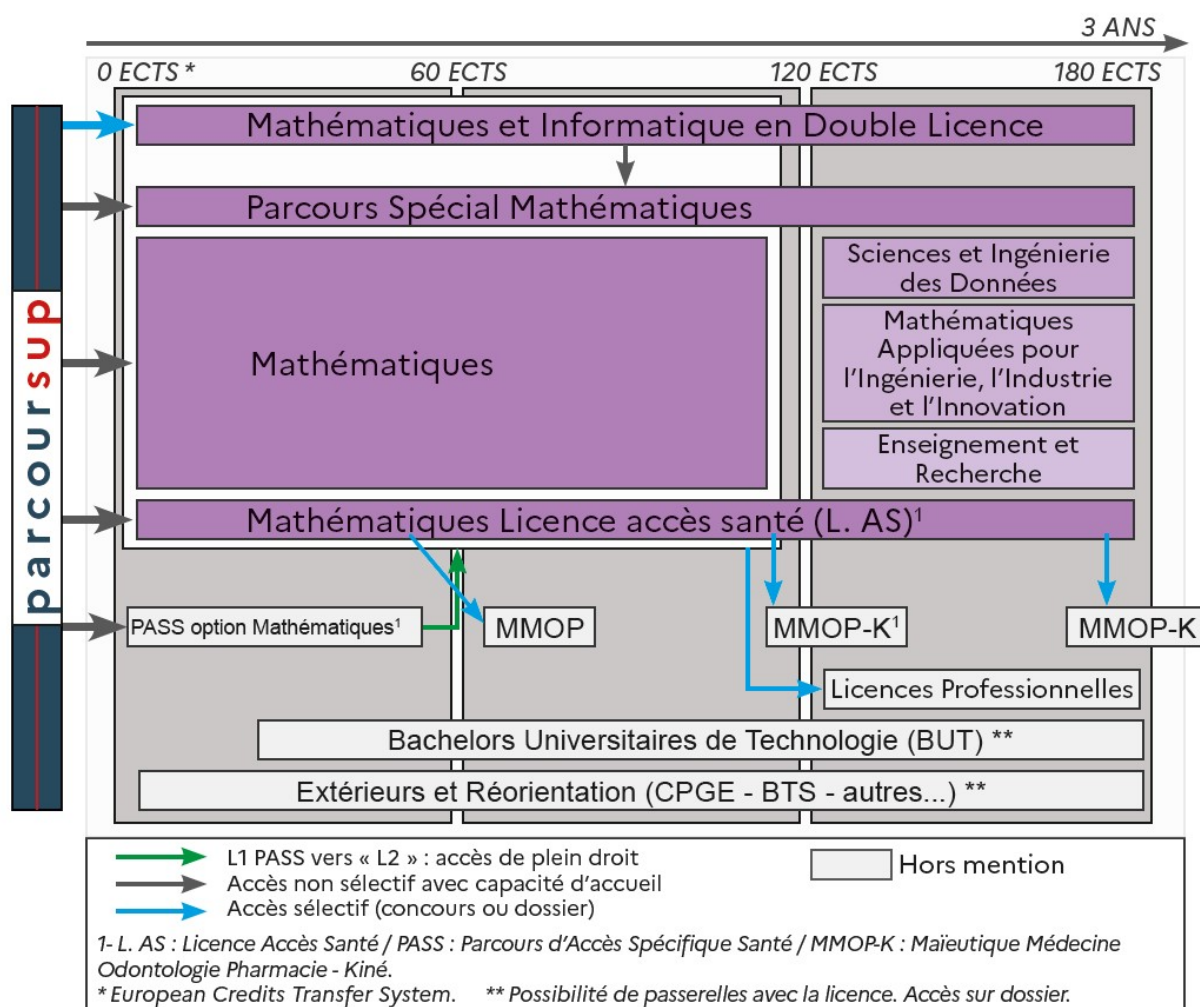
3 ANS

0 ECTS * 60 ECTS 120 ECTS 180 ECTS

parcoursup

Mathématiques et Informatique en Double Licence

Parcours Spécial Mathématiques

Mathématiques

Sciences et Ingénierie des Données

Mathématiques Appliquées pour l'Ingénierie, l'Industrie et l'Innovation

Enseignement et Recherche

Mathématiques Licence accès santé (L. AS)$^1$

PASS option Mathématiques$^1$

MMOP

MMOP-K$^1$

MMOP-K

Licences Professionnelles

Bachelors Universitaires de Technologie (BUT) **

Extérieurs et Réorientation (CPGE - BTS - autres...) **

L1 PASS vers « L2 » : accès de plein droit
Accès non sélectif avec capacité d'accueil
Accès sélectif (concours ou dossier)

Hors mention

1- L. AS : Licence Accès Santé / PASS : Parcours d'Accès Spécifique Santé / MMOP-K : Maïeutique Médecine Odontologie Pharmacie - Kiné.
* European Credits Transfer System. ** Possibilité de passerelles avec la licence. Accès sur dossier.